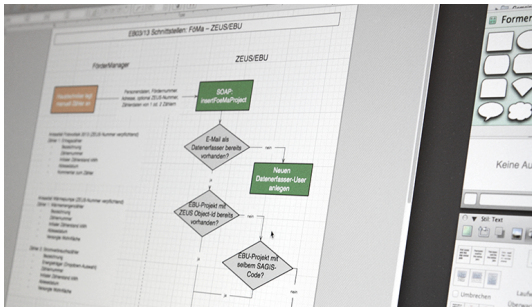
EB03/13 Schnittstellen: FöMa – ZEUS/EBU

FörderManager

ZEUS/EBU

SOAP:
InsertFoeMaProject

E-Mail als Datenerfasser bereits vorhanden?

Neuen Datenerfasser-User anlegen

EBU-Projekt mit ZEUS Object-Id bereits vorhanden?

EBU-Projekt mit selbem SAGIS-Code?

Formen

Keine Au

Stil Text

Umbrechen

Lauf